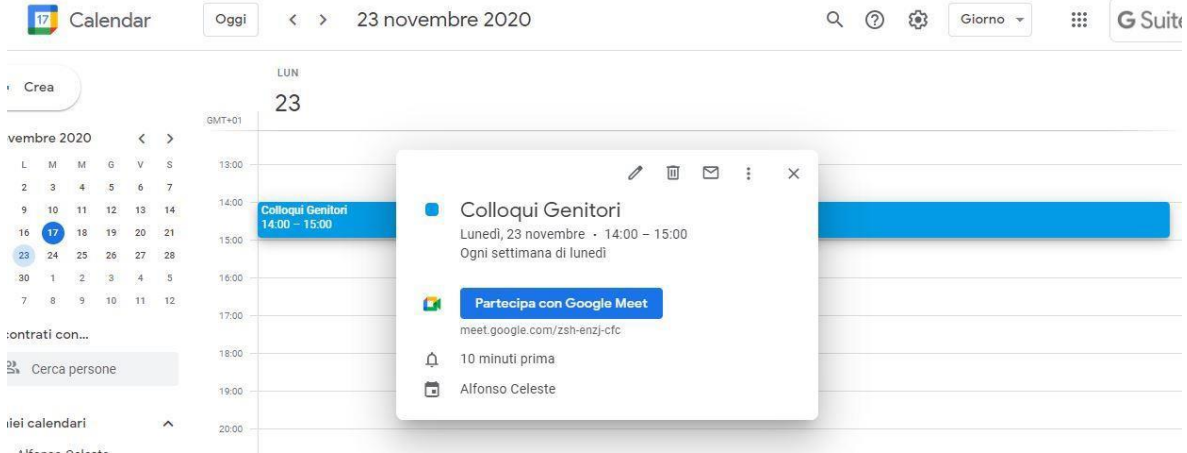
17 Calendar Oggi < > 23 novembre 2020 Giorno G Suite

Crea

vembre 2020 < >

| L | M | M | G | V | S |
|---|---|---|---|---|---|
| 2 | 3 | 4 | 5 | 6 | 7 |
| 9 | 10 | 11 | 12 | 13 | 14 |
| 16 | 17 | 18 | 19 | 20 | 21 |
| 23 | 24 | 25 | 26 | 27 | 28 |
| 30 | 1 | 2 | 3 | 4 | 5 |
| 7 | 8 | 9 | 10 | 11 | 12 |

contrati con...

Cerca persone

iei calendari

LUN
23

GMT+01

13:00
14:00
15:00
16:00
17:00
18:00
19:00
20:00

Colloqui Genitori
14:00 – 15:00

Colloqui Genitori
Lunedì, 23 novembre · 14:00 – 15:00
Ogni settimana di lunedì

Partecipa con Google Meet
meet.google.com/zsh-enzj-cfc

10 minuti prima

Alfonso Celeste